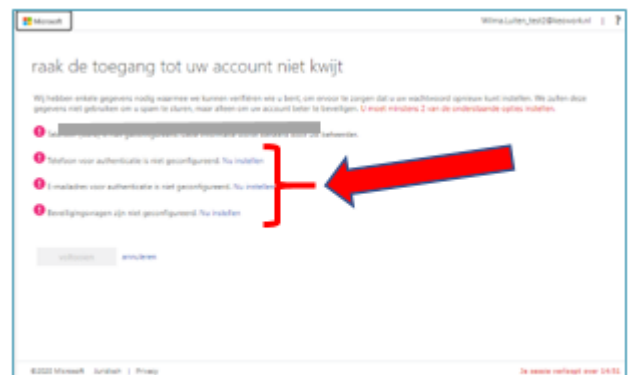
Microsoft

Wilma.Luiten_test2@leeswerk.nl | ?

raak de toegang tot uw account niet kwijt

Wij hebben enkele gegevens nodig waarmee we kunnen verifiëren wie u bent, om ervoor te zorgen dat u uw wachtwoord opnieuw kunt instellen. We zullen deze gegevens niet gebruiken om u spam te sturen, maar alleen om uw account beter te beveiligen. U moet minstens 2 van de onderstaande opties instellen.

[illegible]

Telefoon voor authenticatie is niet geconfigureerd. Nu instellen

E-mailadres voor authenticatie is niet geconfigureerd. Nu instellen

Beveiligingsvragen zijn niet geconfigureerd. Nu instellen

voltooien annuleren

©2020 Microsoft Juridisch | Privacy

Je sessie verloopt over 14:51